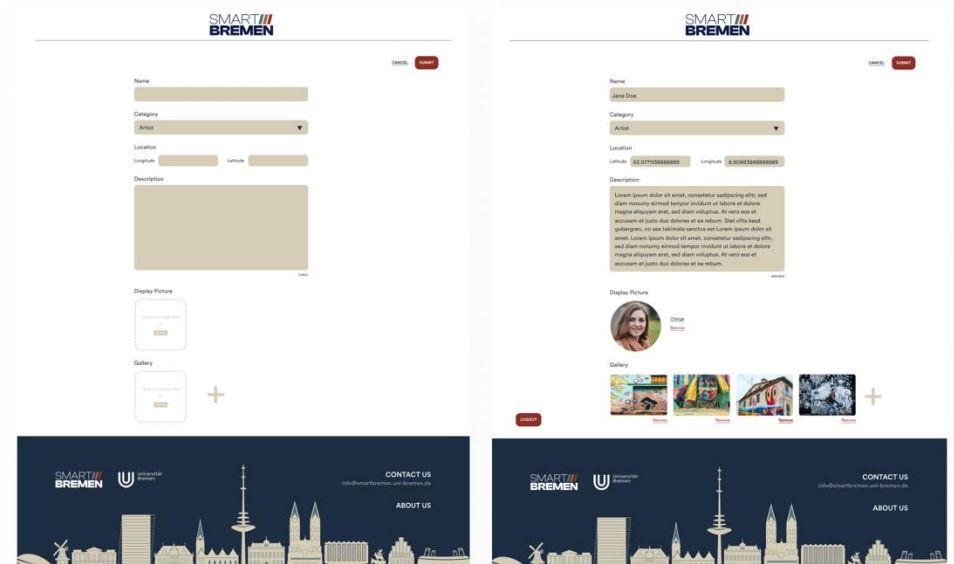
SMART BREMEN

CANCEL SUBMIT

Name

Category

Artist

Location

Longitude Latitude

Description

0/800

Display Picture

Drop your image here or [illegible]

Gallery

Drop your image here or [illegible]

SMART BREMEN Universität Bremen

CONTACT US

info@smartbremen.uni-bremen.de

ABOUT US

SMART BREMEN

CANCEL SUBMIT

Name

Jane Doe

Category

Artist

Location

Latitude 53.0771138888889 Longitude 8.80693888888889

Description

Lorem ipsum dolor sit amet, consetetur sadipscing elitr, sed diam nonumy eirmod tempor invidunt ut labore et dolore magna aliquyam erat, sed diam voluptua. At vero eos et accusam et justo duo dolores et ea rebum. Stet clita kasd gubergren, no sea takimata sanctus est Lorem ipsum dolor sit amet. Lorem ipsum dolor sit amet, consetetur sadipscing elitr, sed diam nonumy eirmod tempor invidunt ut labore et dolore magna aliquyam erat, sed diam voluptua. At vero eos et accusam et justo duo dolores et ea rebum.

400/800

Display Picture

Change

Remove

Gallery

Remove Remove Remove Remove

LOGOUT

SMART BREMEN Universität Bremen

CONTACT US

info@smartbremen.uni-bremen.de

ABOUT US